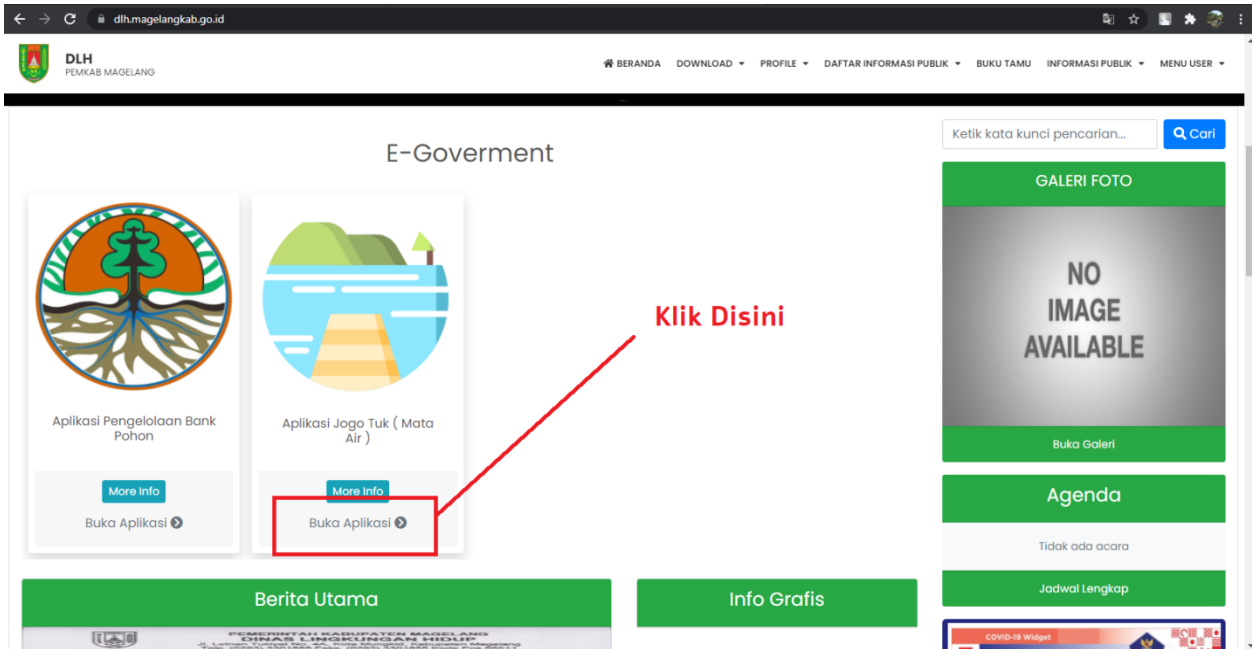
dlh.magelangkab.go.id

DLH
PEMKAB MAGELANG

BERANDA DOWNLOAD PROFILE DAFTAR INFORMASI PUBLIK BUKU TAMU INFORMASI PUBLIK MENU USER

E-Goverment

Aplikasi Pengelolaan Bank Pohon
More Info
Buka Aplikasi

Aplikasi Jogo Tuk ( Mata Air )
More Info
Buka Aplikasi

Klik Disini

Ketik kata kunci pencarian...
Cari

GALERI FOTO
NO IMAGE AVAILABLE
Buka Galeri

Agenda
Tidak ada acara
Jadwal Lengkap

Berita Utama

Info Grafis

PEMERINTAH KABUPATEN MAGELANG
DINAS LINGKUNGAN HIDUP
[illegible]

COVID-19 Widget